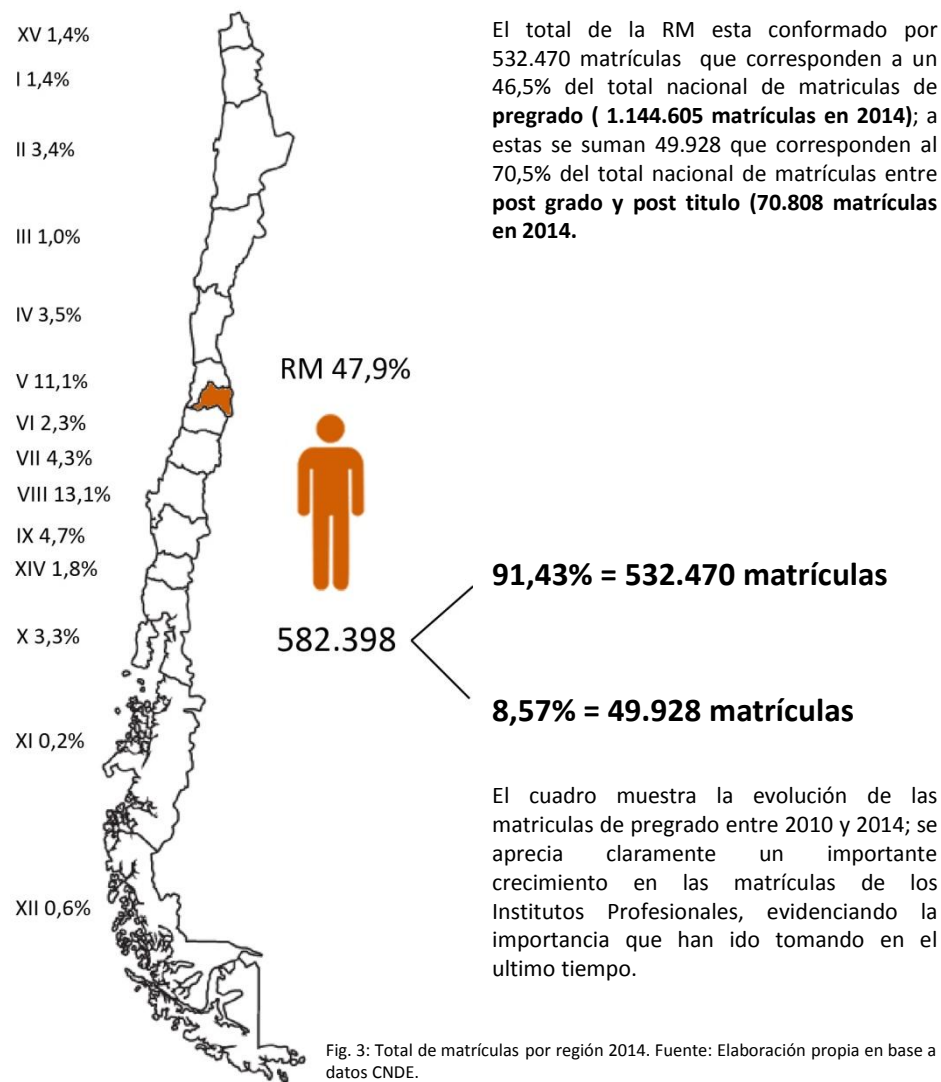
XV 1,4%

I 1,4%

II 3,4%

III 1,0%

IV 3,5%

V 11,1%

VI 2,3%

VII 4,3%

VIII 13,1%

IX 4,7%

XIV 1,8%

X 3,3%

XI 0,2%

XII 0,6%

El total de la RM esta conformado por 532.470 matrículas que corresponden a un 46,5% del total nacional de matriculas de **pregrado ( 1.144.605 matrículas en 2014)**; a estas se suman 49.928 que corresponden al 70,5% del total nacional de matrículas entre **post grado y post titulo (70.808 matrículas en 2014.**

RM 47,9%

582.398

**91,43% = 532.470 matrículas**

**8,57% = 49.928 matrículas**

El cuadro muestra la evolución de las matriculas de pregrado entre 2010 y 2014; se aprecia claramente un importante crecimiento en las matrículas de los Institutos Profesionales, evidenciando la importancia que han ido tomando en el ultimo tiempo.

Fig. 3: Total de matrículas por región 2014. Fuente: Elaboración propia en base a datos CNDE.